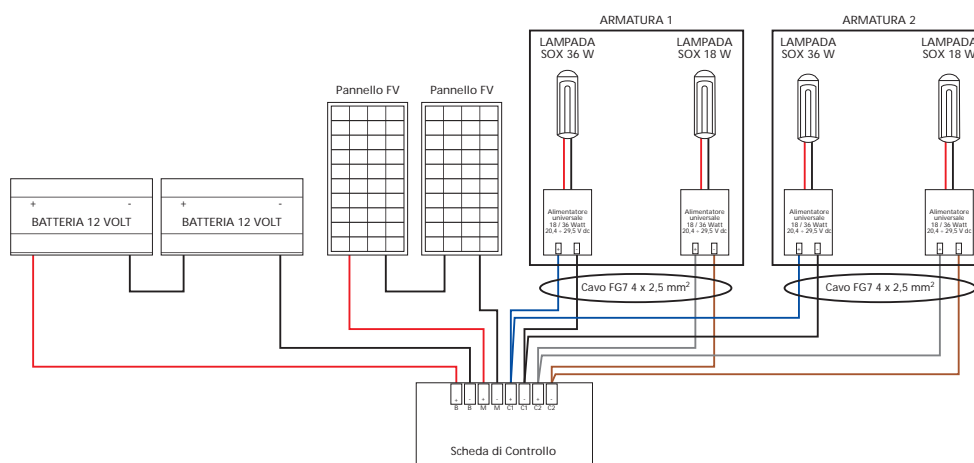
ARMATURA 1

ARMATURA 2

LAMPADA SOX 36 W

LAMPADA SOX 18 W

LAMPADA SOX 36 W

LAMPADA SOX 18 W

Pannello FV

Pannello FV

+ -
BATTERIA 12 VOLT

+ -
BATTERIA 12 VOLT

Alimentatore universale 18 / 36 Watt 20,4 ÷ 29,5 V dc

Alimentatore universale 18 / 36 Watt 20,4 ÷ 29,5 V dc

Alimentatore universale 18 / 36 Watt 20,4 ÷ 29,5 V dc

Alimentatore universale 18 / 36 Watt 20,4 ÷ 29,5 V dc

Cavo FG7 4 x 2,5 mm$^2$

Cavo FG7 4 x 2,5 mm$^2$

+ - + - + - + -
B B M M C1 C1 C2 C2

Scheda di Controllo